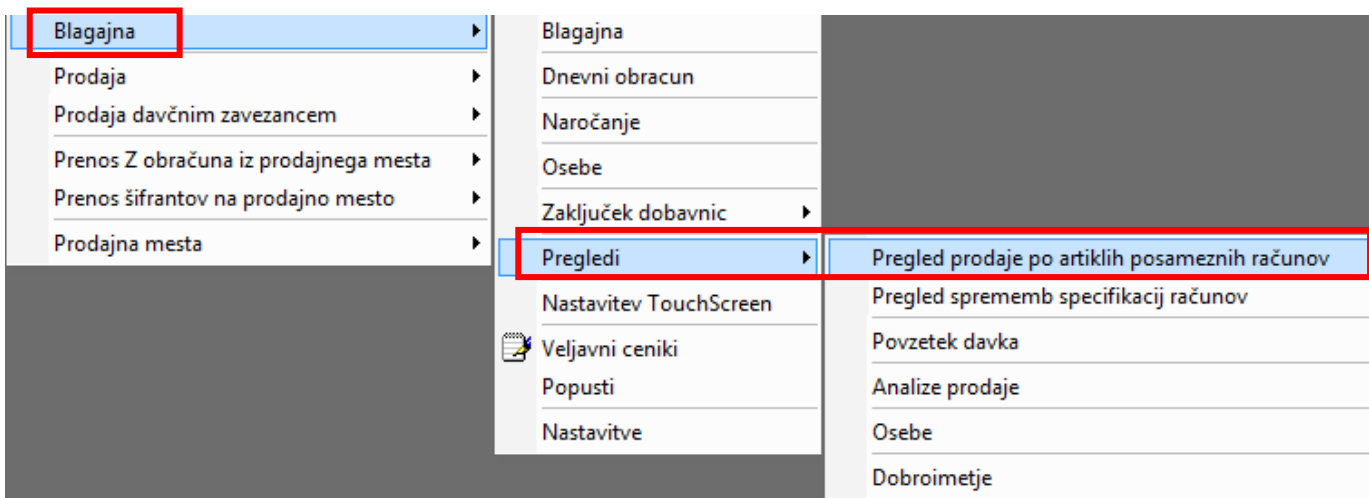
Blagajna
Prodaja
Prodaja davčnim zavezancem
Prenos Z obračuna iz prodajnega mesta
Prenos šifrantov na prodajno mesto
Prodajna mesta

Blagajna
Dnevni obracun
Naročanje
Osebe
Zaključek dobavnic
Pregledi
Nastavitev TouchScreen
Veljavni ceniki
Popusti
Nastavitve

Pregled prodaje po artiklih posameznih računov
Pregled sprememb specifikacij računov
Povzetek davka
Analize prodaje
Osebe
Dobroimetje